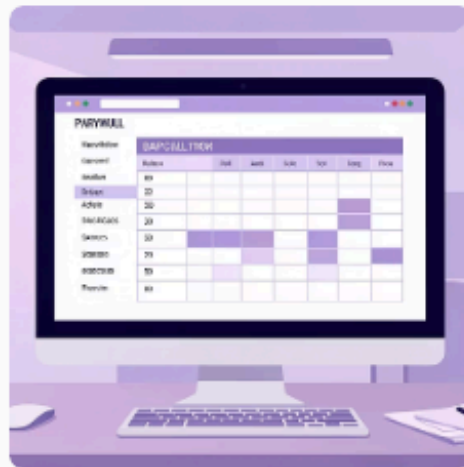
PARYWULL

Navvitbtion
Garovel
Anvllon
Orlsan
Actvis
Sacvlecsas
Saoves
Matdats
Goscsals
Tluoulo

| BAPCOLLTION | | | | | | |
|---|---|---|---|---|---|---|
| Butans | | Poll | Aunk | Scfu | Srct | Tony | Pevo |
| 60 | | | | | | | |
| 20 | | | | | | | |
| 50 | | | | | | | |
| 20 | | | | | | | |
| 50 | | | | | | | |
| 20 | | | | | | | |
| 50 | | | | | | | |
| 60 | | | | | | | |